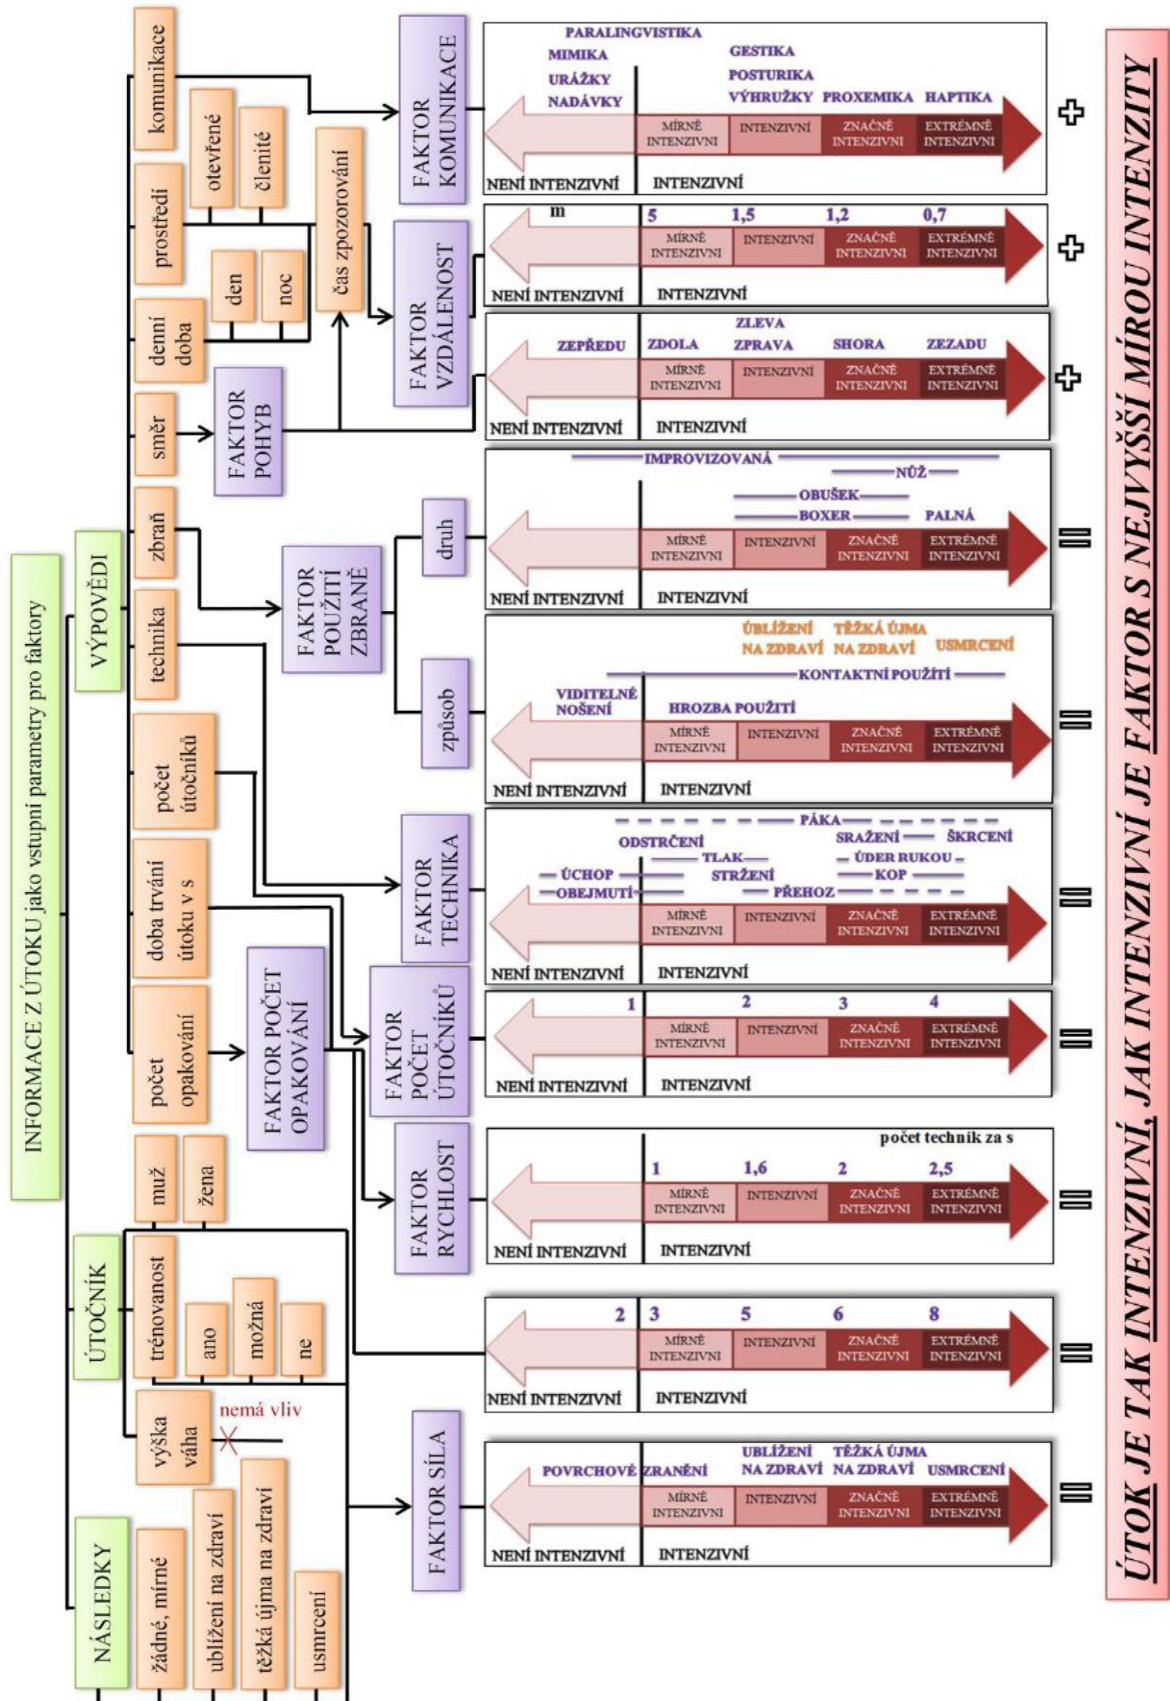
INFORMACE Z ÚTOKU jako vstupní parametry pro faktory

VÝPOVĚDI

komunikace
prostředí
otevřené
členité
denní doba
den
noc
čas zpozorování
směr
zbraň
technika
počet útočníků
doba trvání útoku v s
počet opakování

ÚTOČNÍK

muž
žena
trénovanost
ano
možná
ne
výška váha
nemá vliv

NÁSLEDKY

žádné, mírné
ublížení na zdraví
těžká újma na zdraví
usmrcení

FAKTOR KOMUNIKACE
PARALINGVISTIKA
MIMIKA
URÁŽKY
NADÁVKY
GESTIKA
POSTURIKA
VÝHRUŽKY
PROXEMIKA
HAPTIKA
MÍRNĚ INTENZIVNÍ | INTENZIVNÍ | ZNAČNĚ INTENZIVNÍ | EXTRÉMNĚ INTENZIVNÍ
NENÍ INTENZIVNÍ
INTENZIVNÍ
+

FAKTOR VZDÁLENOST
m
5
1,5
1,2
0,7
MÍRNĚ INTENZIVNÍ | INTENZIVNÍ | ZNAČNĚ INTENZIVNÍ | EXTRÉMNĚ INTENZIVNÍ
NENÍ INTENZIVNÍ
INTENZIVNÍ
+

FAKTOR POHYB
ZEPŘEDU
ZDOLA
ZLEVA
ZPRAVA
SHORA
ZEZADU
MÍRNĚ INTENZIVNÍ | INTENZIVNÍ | ZNAČNĚ INTENZIVNÍ | EXTRÉMNĚ INTENZIVNÍ
NENÍ INTENZIVNÍ
INTENZIVNÍ
+

FAKTOR POUŽITÍ ZBRANĚ
druh
IMPROVIZOVANÁ
NŮŽ
OBUŠEK
BOXER
PALNÁ
MÍRNĚ INTENZIVNÍ | INTENZIVNÍ | ZNAČNĚ INTENZIVNÍ | EXTRÉMNĚ INTENZIVNÍ
NENÍ INTENZIVNÍ
INTENZIVNÍ
≡

způsob
UBLÍŽENÍ NA ZDRAVÍ
TĚŽKÁ ÚJMA NA ZDRAVÍ
USMRCENÍ
KONTAKTNÍ POUŽITÍ
VIDITELNÉ NOŠENÍ
HROZBA POUŽITÍ
MÍRNĚ INTENZIVNÍ | INTENZIVNÍ | ZNAČNĚ INTENZIVNÍ | EXTRÉMNĚ INTENZIVNÍ
NENÍ INTENZIVNÍ
INTENZIVNÍ
≡

FAKTOR TECHNIKA
PÁKA
ODSTRČENÍ
SRAŽENÍ
ŠKRCENÍ
TLAK
ÚDER RUKOU
ÚCHOP
STRŽENÍ
KOP
OBEJMUTÍ
PŘEHOZ
MÍRNĚ INTENZIVNÍ | INTENZIVNÍ | ZNAČNĚ INTENZIVNÍ | EXTRÉMNĚ INTENZIVNÍ
NENÍ INTENZIVNÍ
INTENZIVNÍ
≡

FAKTOR POČET ÚTOČNÍKŮ
1
2
3
4
MÍRNĚ INTENZIVNÍ | INTENZIVNÍ | ZNAČNĚ INTENZIVNÍ | EXTRÉMNĚ INTENZIVNÍ
NENÍ INTENZIVNÍ
INTENZIVNÍ
≡

FAKTOR POČET OPAKOVÁNÍ

FAKTOR RYCHLOST
počet technik za s
1
1,6
2
2,5
MÍRNĚ INTENZIVNÍ | INTENZIVNÍ | ZNAČNĚ INTENZIVNÍ | EXTRÉMNĚ INTENZIVNÍ
NENÍ INTENZIVNÍ
INTENZIVNÍ
≡

2
3
5
6
8
MÍRNĚ INTENZIVNÍ | INTENZIVNÍ | ZNAČNĚ INTENZIVNÍ | EXTRÉMNĚ INTENZIVNÍ
NENÍ INTENZIVNÍ
INTENZIVNÍ
≡

FAKTOR SÍLA
POVRCHOVÉ ZRANĚNÍ
UBLÍŽENÍ NA ZDRAVÍ
TĚŽKÁ ÚJMA NA ZDRAVÍ
USMRCENÍ
MÍRNĚ INTENZIVNÍ | INTENZIVNÍ | ZNAČNĚ INTENZIVNÍ | EXTRÉMNĚ INTENZIVNÍ
NENÍ INTENZIVNÍ
INTENZIVNÍ
≡

ÚTOK JE TAK INTENZIVNÍ, JAK INTENZIVNÍ JE FAKTOR S NEJVYŠŠÍ MÍROU INTENZITY